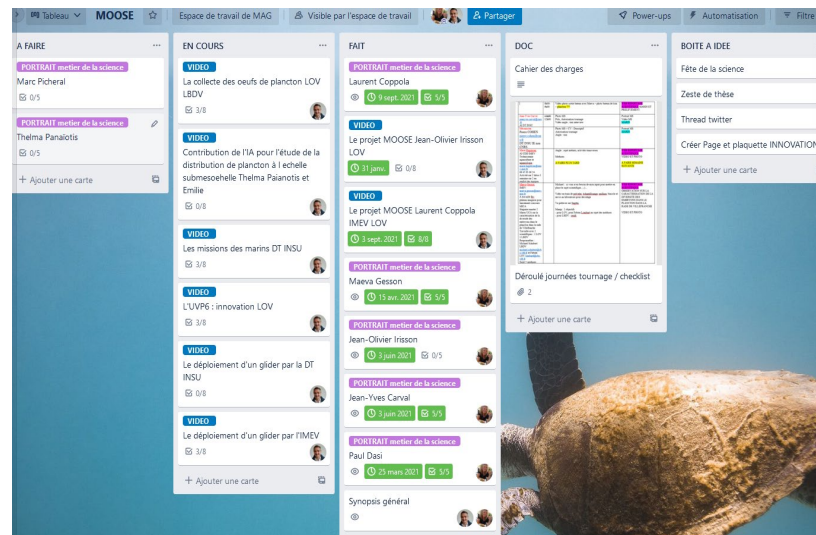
Tableau MOOSE Espace de travail de MAG Visible par l'espace de travail Partager Power-ups Automatisation Filtre

A FAIRE

PORTRAIT metier de la science
Marc Picheral
0/5

PORTRAIT metier de la science
Thelma Panaïotis
0/5

+ Ajouter une carte

EN COURS

VIDEO
La collecte des oeufs de plancton LOV LBDV
3/8

VIDEO
Contribution de l'IA pour l'étude de la distribution de plancton à l echelle submesoehelle Thelma Paianotis et Emilie
0/8

VIDEO
Les missions des marins DT INSU
3/8

VIDEO
L'UVP6 : innovation LOV
3/8

VIDEO
Le déploiement d'un glider par la DT INSU
0/8

VIDEO
Le déploiement d'un glider par l'IMEV
3/8

+ Ajouter une carte

FAIT

PORTRAIT metier de la science
Laurent Coppola
9 sept. 2021 5/5

VIDEO
Le projet MOOSE Jean-Olivier Irisson LOV
31 janv. 0/8

VIDEO
Le projet MOOSE Laurent Coppola IMEV LOV
3 sept. 2021 8/8

PORTRAIT metier de la science
Maeva Gesson
15 avr. 2021 5/5

PORTRAIT metier de la science
Jean-Olivier Irisson
3 juin 2021 0/5

PORTRAIT metier de la science
Jean-Yves Carval
3 juin 2021 5/5

PORTRAIT metier de la science
Paul Dasi
25 mars 2021 5/5

Synopsis général

DOC

Cahier des charges

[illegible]

Déroulé journées tournage / checklist
2

+ Ajouter une carte

BOITE A IDEE

Fête de la science

Zeste de thèse

Thread twitter

Créer Page et plaquette INNOVATION

+ Ajouter une carte